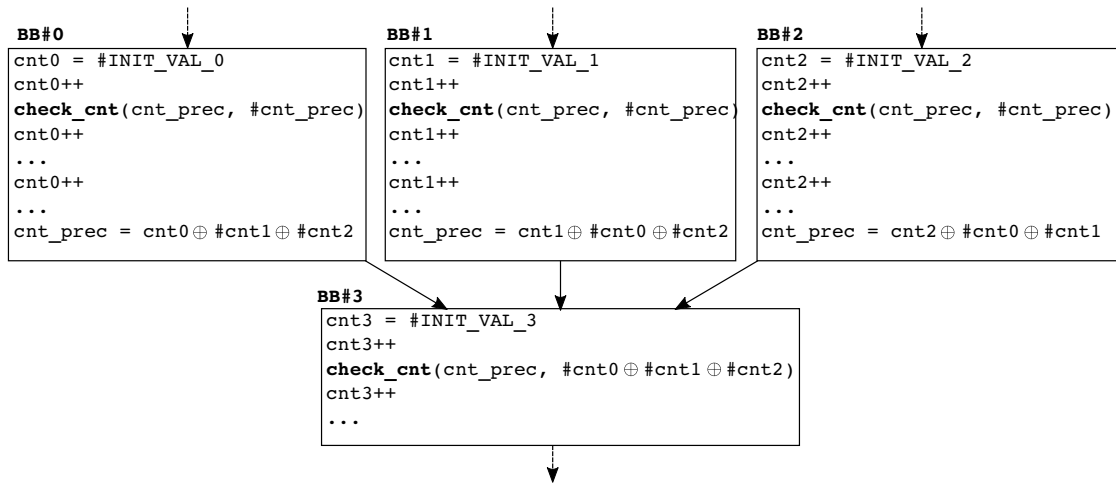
BB#0
cnt0 = #INIT_VAL_0
cnt0++
**check_cnt**(cnt_prec, #cnt_prec)
cnt0++
...
cnt0++
...
cnt_prec = cnt0 $\oplus$ #cnt1 $\oplus$ #cnt2

BB#1
cnt1 = #INIT_VAL_1
cnt1++
**check_cnt**(cnt_prec, #cnt_prec)
cnt1++
...
cnt1++
...
cnt_prec = cnt1 $\oplus$ #cnt0 $\oplus$ #cnt2

BB#2
cnt2 = #INIT_VAL_2
cnt2++
**check_cnt**(cnt_prec, #cnt_prec)
cnt2++
...
cnt2++
...
cnt_prec = cnt2 $\oplus$ #cnt0 $\oplus$ #cnt1

BB#3
cnt3 = #INIT_VAL_3
cnt3++
**check_cnt**(cnt_prec, #cnt0 $\oplus$ #cnt1 $\oplus$ #cnt2)
cnt3++
...